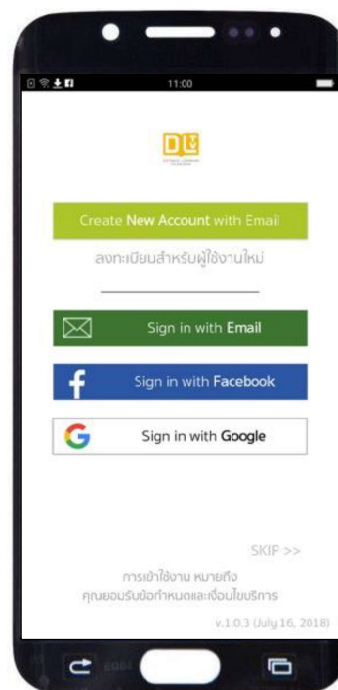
11:00

Create New Account with Email

ลงทะเบียนสำหรับผู้ใช้งานใหม่

Sign in with Email

Sign in with Facebook

Sign in with Google

SKIP >>

การเข้าใช้งาน หมายถึง
คุณยอมรับข้อกำหนดและเงื่อนไขบริการ

v.1.0.3 (July 16, 2018)